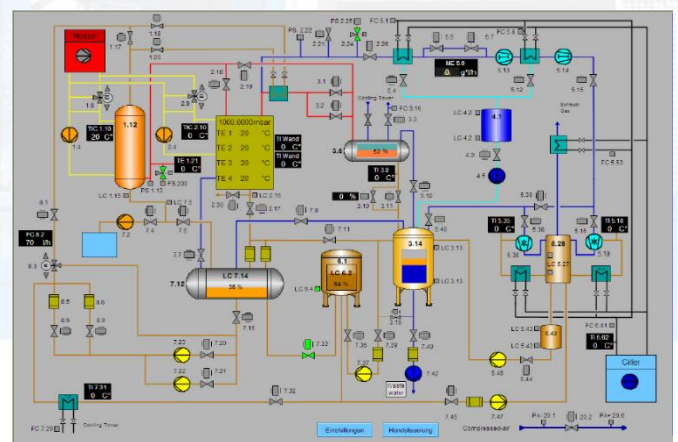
Heizöl
1.17
1.19
1.20
PS 2.22
FC 2.25
2.21
2.24
2.26
FC 5.1
5.5
5.7
FC 5.8
MC 5.9
g/l/h
5.13
5.14
5.12
5.15
5.4
1.8
2.3
2.18
2.19
3.1
3.2
Cooling Tower
FC 3.10
3.3
1.12
TIC 1.10
20 C°
TIC 2.10
0 C°
1.4
2.4
1000,0000mbar
TE 1 20 °C
TE 2 20 °C
TE 3 20 °C
TE 4 20 °C
TI Wand
20 °C
TI Wand
0 °C
LC 4.2
4.1
LC 4.2
Exhaust Gas
3.6
52 %
4.3
4.5
TE 1.21
0 C°
PS 1.13
PS 200
LC 1.15
2.30
LC 2.16
2.17
TI 3.8
0 C°
3.10
3.11
3.12
FC 6.53
6.39
8.1
7.2
7.4
7.5
7.6
7.8
7.11
3.40
LC 3.13
3.14
TI 6.35
0 C°
6.36
TI 6.18
0 C°
6.18
6.38
6.28
LC 6.27
FC 6.2
70 l/h
8.3
7.7
7.12
LC 7.14
35 %
5.1
LC 6.2
54 %
LC 6.4
LC 3.13
8.5
8.6
8.9
8.9
7.16
7.33
7.35
7.39
7.40
LC 6.42
6.43
LC 6.41
FC 6.48
TI 6.50
0 C°
7.23
7.20
7.22
7.21
7.34
7.42
Waste water
6.45
6.44
Ciller
TI 7.31
0 C°
7.32
Cooling Tower
FC 7.28
7.45
7.47
PI+ 20.1
20.2
PI+ 20.6
Einstellungen
Handsteuerung
Compressed-air